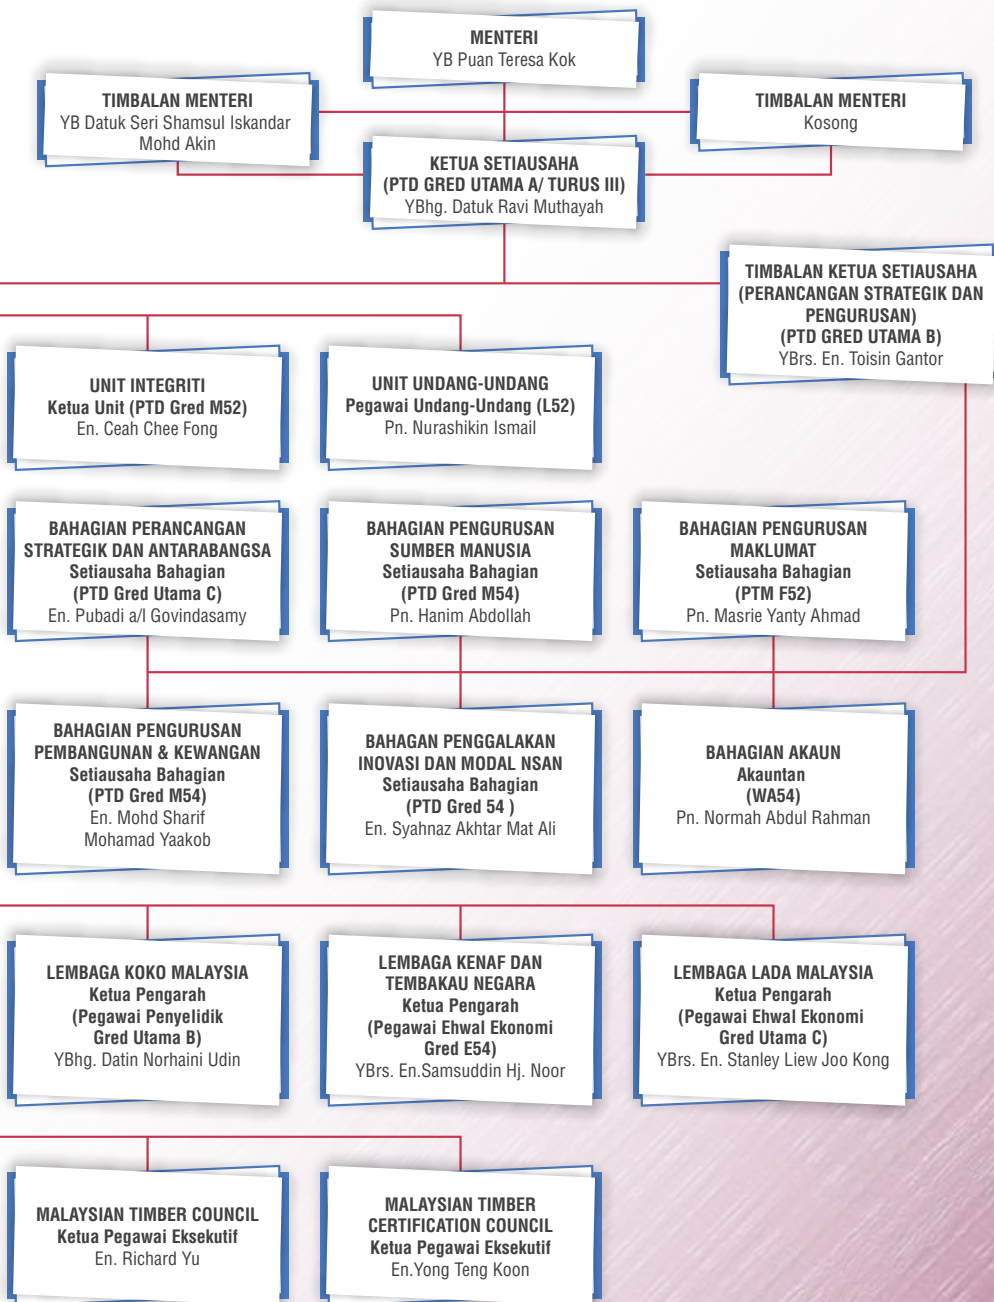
MENTERI
YB Puan Teresa Kok

TIMBALAN MENTERI
YB Datuk Seri Shamsul Iskandar Mohd Akin

TIMBALAN MENTERI
Kosong

KETUA SETIAUSAHA
(PTD GRED UTAMA A/ TURUS III)
YBhg. Datuk Ravi Muthayah

TIMBALAN KETUA SETIAUSAHA
(PERANCANGAN STRATEGIK DAN PENGURUSAN)
(PTD GRED UTAMA B)
YBrs. En. Toisin Gantor

UNIT INTEGRITI
Ketua Unit (PTD Gred M52)
En. Ceah Chee Fong

UNIT UNDANG-UNDANG
Pegawai Undang-Undang (L52)
Pn. Nurashikin Ismail

BAHAGIAN PERANCANGAN STRATEGIK DAN ANTARABANGSA
Setiausaha Bahagian
(PTD Gred Utama C)
En. Pubadi a/l Govindasamy

BAHAGIAN PENGURUSAN SUMBER MANUSIA
Setiausaha Bahagian
(PTD Gred M54)
Pn. Hanim Abdollah

BAHAGIAN PENGURUSAN MAKLUMAT
Setiausaha Bahagian
(PTM F52)
Pn. Masrie Yanty Ahmad

BAHAGIAN PENGURUSAN PEMBANGUNAN & KEWANGAN
Setiausaha Bahagian
(PTD Gred M54)
En. Mohd Sharif Mohamad Yaakob

BAHAGAN PENGGALAKAN INOVASI DAN MODAL NSAN
Setiausaha Bahagian
(PTD Gred 54 )
En. Syahnaz Akhtar Mat Ali

BAHAGIAN AKAUN
Akauntan
(WA54)
Pn. Normah Abdul Rahman

LEMBAGA KOKO MALAYSIA
Ketua Pengarah
(Pegawai Penyelidik Gred Utama B)
YBhg. Datin Norhaini Udin

LEMBAGA KENAF DAN TEMBAKAU NEGARA
Ketua Pengarah
(Pegawai Ehwal Ekonomi Gred E54)
YBrs. En.Samsuddin Hj. Noor

LEMBAGA LADA MALAYSIA
Ketua Pengarah
(Pegawai Ehwal Ekonomi Gred Utama C)
YBrs. En. Stanley Liew Joo Kong

MALAYSIAN TIMBER COUNCIL
Ketua Pegawai Eksekutif
En. Richard Yu

MALAYSIAN TIMBER CERTIFICATION COUNCIL
Ketua Pegawai Eksekutif
En.Yong Teng Koon